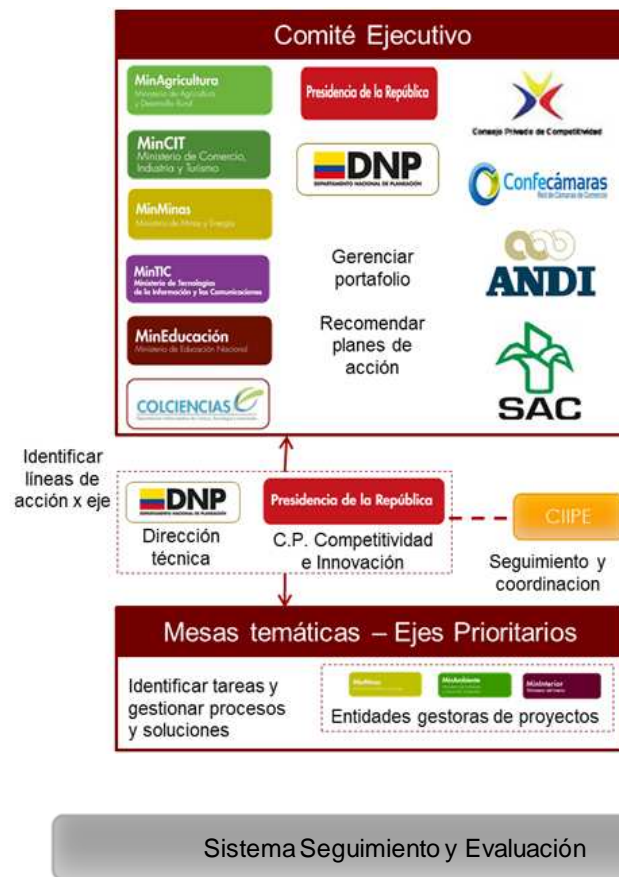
Comité Ejecutivo

MinAgricultura
Ministerio de Agricultura y Desarrollo Rural

MinCIT
Ministerio de Comercio, Industria y Turismo

MinMinas
Ministerio de Minas y Energía

MinTIC
Ministerio de Tecnologías de la Información y las Comunicaciones

MinEducación
Ministerio de Educación Nacional

COLCIENCIAS

Presidencia de la República

DNP
DEPARTAMENTO NACIONAL DE PLANEACIÓN

Gerenciar portafolio

Recomendar planes de acción

Consejo Privado de Competitividad

Confecámaras
Red de Cámaras de Comercio

ANDI

SAC

Identificar líneas de acción x eje

DNP
DEPARTAMENTO NACIONAL DE PLANEACIÓN

Dirección técnica

Presidencia de la República

C.P. Competitividad e Innovación

CIIPE

Seguimiento y coordinacion

Mesas temáticas – Ejes Prioritarios

Identificar tareas y gestionar procesos y soluciones

MinMinas

MinAmbiente

MinInterior

Entidades gestoras de proyectos

Sistema Seguimiento y Evaluación